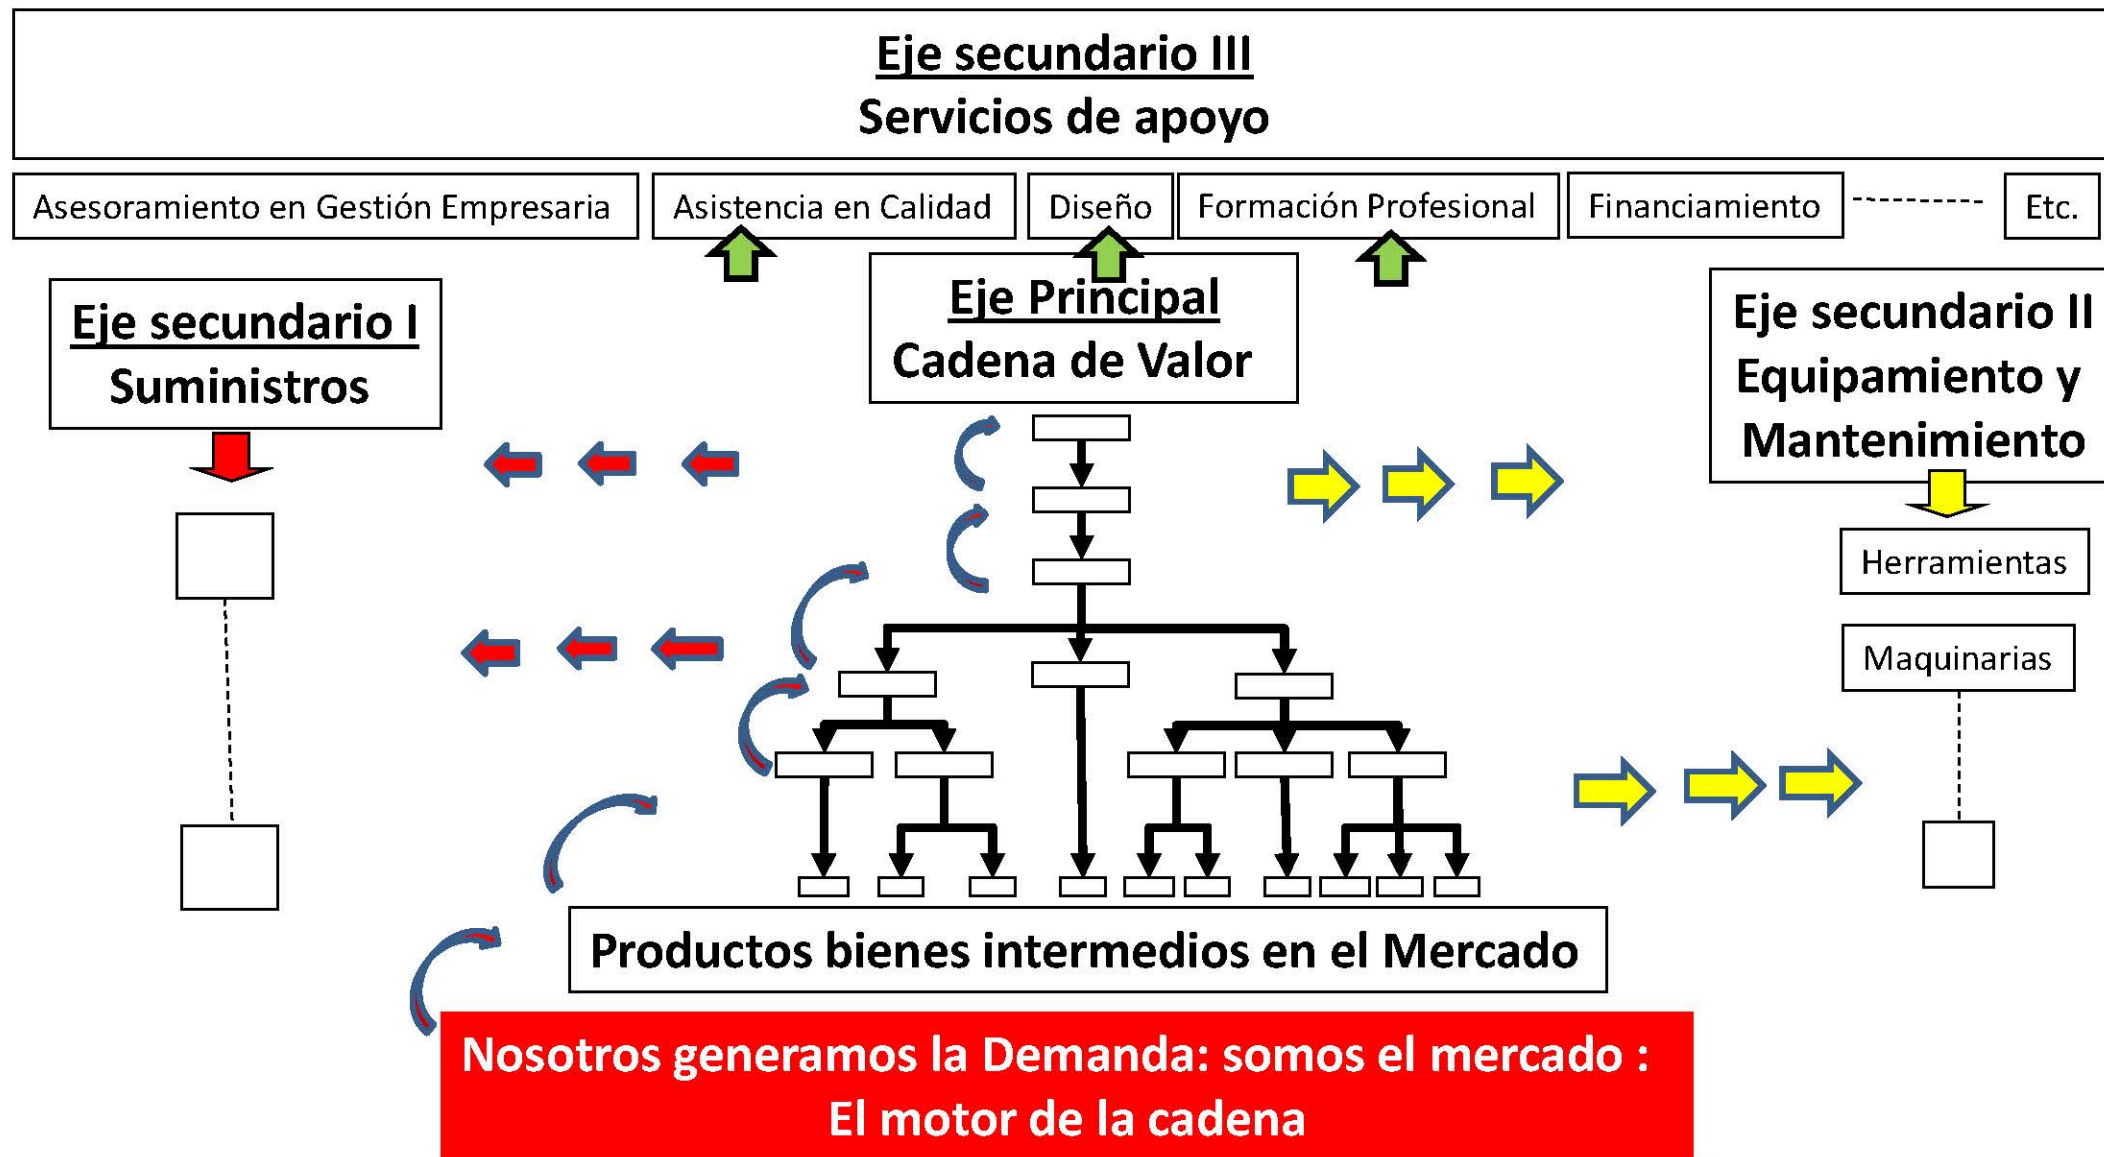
Eje secundario III
Servicios de apoyo

Asesoramiento en Gestión Empresaria | Asistencia en Calidad | Diseño | Formación Profesional | Financiamiento | ---------- | Etc.

Eje secundario I
Suministros

Eje Principal
Cadena de Valor

Eje secundario II
Equipamiento y Mantenimiento

Herramientas

Maquinarias

Productos bienes intermedios en el Mercado

Nosotros generamos la Demanda: somos el mercado : El motor de la cadena